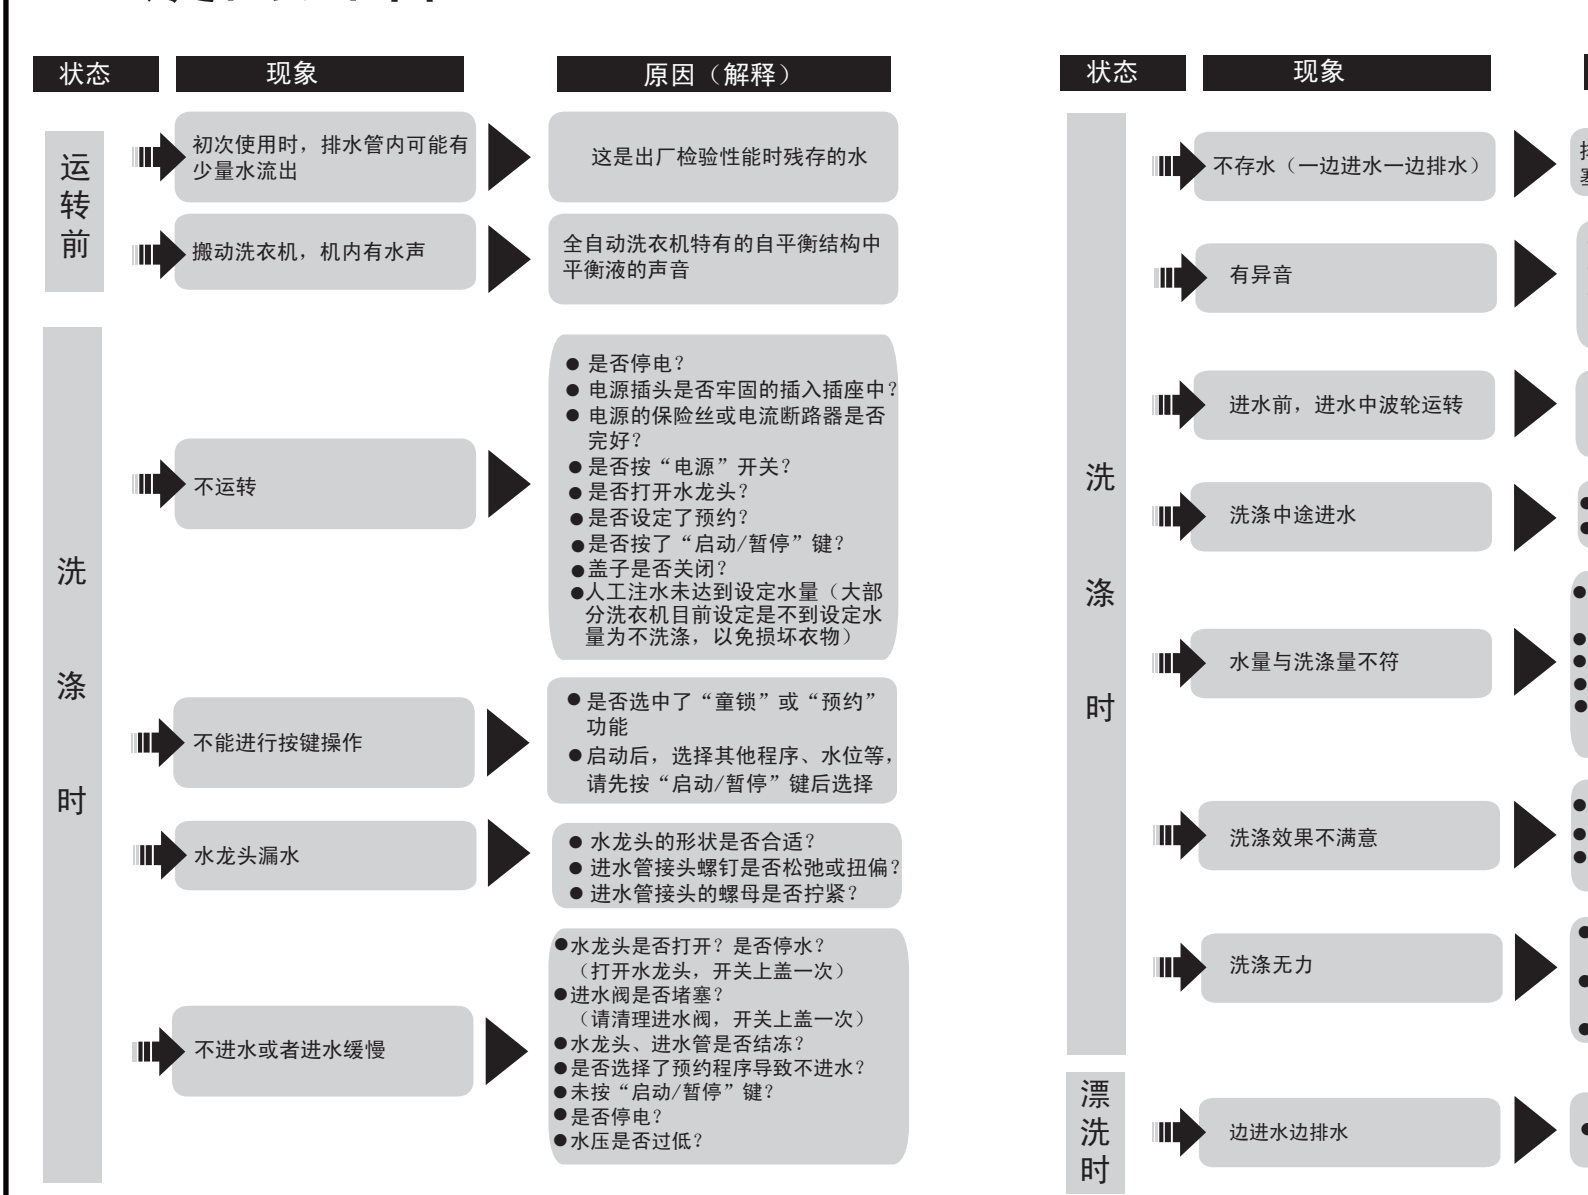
状态 | 现象 | 原因（解释）

运转前

初次使用时，排水管内可能有少量水流出

这是出厂检验性能时残存的水

搬动洗衣机，机内有水声

全自动洗衣机特有的自平衡结构中平衡液的声音

洗涤时

不运转

● 是否停电？
● 电源插头是否牢固的插入插座中？
● 电源的保险丝或电流断路器是否完好？
● 是否按“电源”开关？
● 是否打开水龙头？
● 是否设定了预约？
● 是否按了“启动/暂停”键？
● 盖子是否关闭？
● 人工注水未达到设定水量（大部分洗衣机目前设定是不到设定水量为不洗涤，以免损坏衣物）

不能进行按键操作

● 是否选中了“童锁”或“预约”功能
● 启动后，选择其他程序、水位等，请先按“启动/暂停”键后选择

水龙头漏水

● 水龙头的形状是否合适？
● 进水管接头螺钉是否松弛或扭偏？
● 进水管接头的螺母是否拧紧？

不进水或者进水缓慢

● 水龙头是否打开？是否停水？（打开水龙头，开关上盖一次）
● 进水阀是否堵塞？（请清理进水阀，开关上盖一次）
● 水龙头、进水管是否结冻？
● 是否选择了预约程序导致不进水？
● 未按“启动/暂停”键？
● 是否停电？
● 水压是否过低？

状态 | 现象 | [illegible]

洗涤时

不存水（一边进水一边排水）

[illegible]

有异音

进水前，进水中波轮运转

洗涤中途进水

水量与洗涤量不符

洗涤效果不满意

洗涤无力

漂洗时

边进水边排水